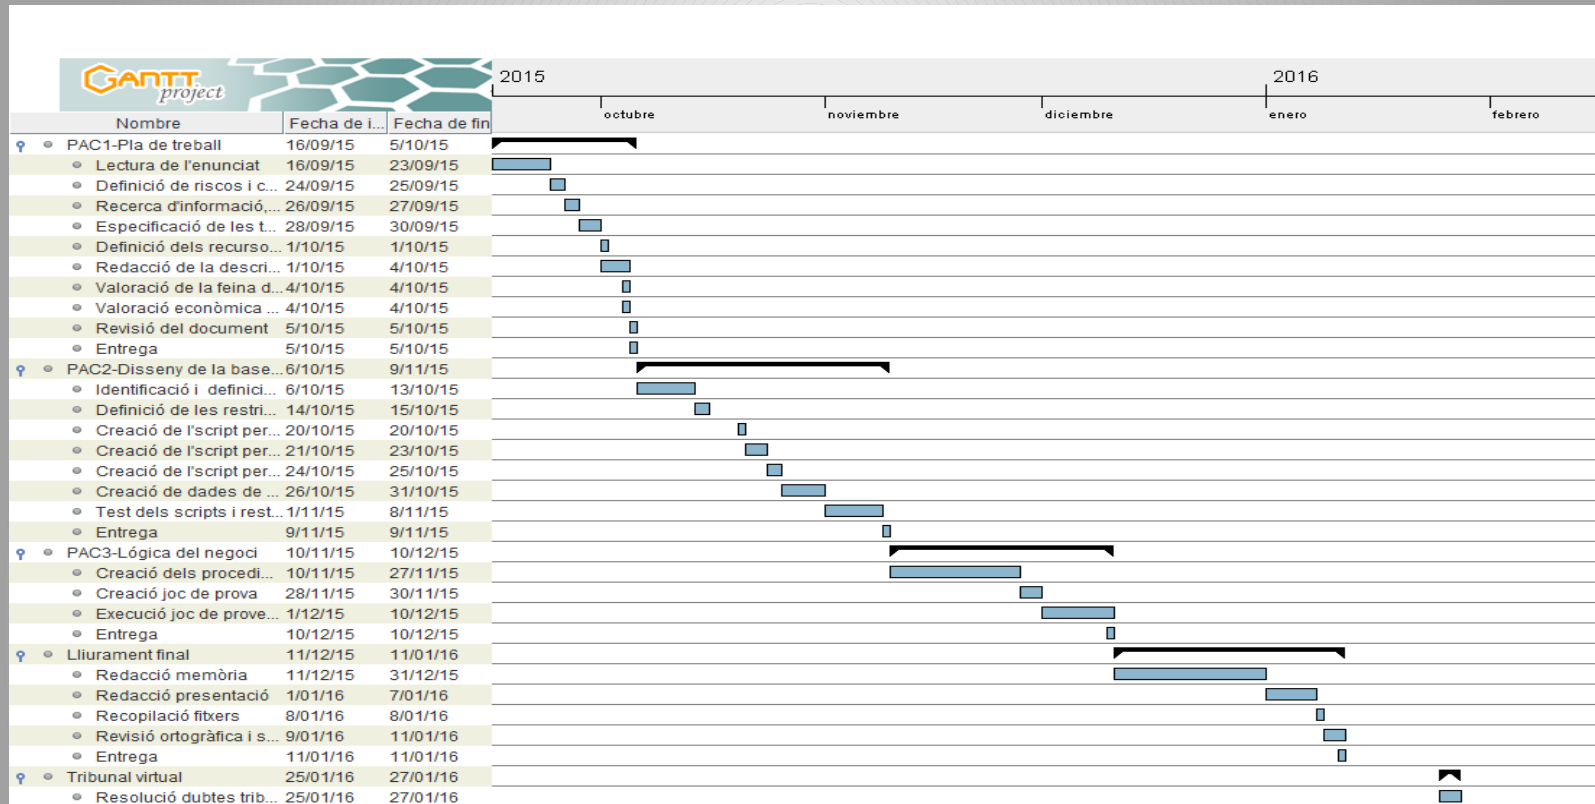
GANTT project

| Nombre | Fecha de i... | Fecha de fin |
|---|---|---|
| PAC1-Pla de treball | 16/09/15 | 5/10/15 |
| Lectura de l'enunciat | 16/09/15 | 23/09/15 |
| Definició de riscos i c... | 24/09/15 | 25/09/15 |
| Recerca d'informació,... | 26/09/15 | 27/09/15 |
| Especificació de les t... | 28/09/15 | 30/09/15 |
| Definició dels recurso... | 1/10/15 | 1/10/15 |
| Redacció de la descri... | 1/10/15 | 4/10/15 |
| Valoració de la feina d... | 4/10/15 | 4/10/15 |
| Valoració econòmica ... | 4/10/15 | 4/10/15 |
| Revisió del document | 5/10/15 | 5/10/15 |
| Entrega | 5/10/15 | 5/10/15 |
| PAC2-Disseny de la base... | 6/10/15 | 9/11/15 |
| Identificació i definici... | 6/10/15 | 13/10/15 |
| Definició de les restri... | 14/10/15 | 15/10/15 |
| Creació de l'script per... | 20/10/15 | 20/10/15 |
| Creació de l'script per... | 21/10/15 | 23/10/15 |
| Creació de l'script per... | 24/10/15 | 25/10/15 |
| Creació de dades de ... | 26/10/15 | 31/10/15 |
| Test dels scripts i rest... | 1/11/15 | 8/11/15 |
| Entrega | 9/11/15 | 9/11/15 |
| PAC3-Lógica del negoci | 10/11/15 | 10/12/15 |
| Creació dels procedi... | 10/11/15 | 27/11/15 |
| Creació joc de prova | 28/11/15 | 30/11/15 |
| Execució joc de prove... | 1/12/15 | 10/12/15 |
| Entrega | 10/12/15 | 10/12/15 |
| Lliurament final | 11/12/15 | 11/01/16 |
| Redacció memòria | 11/12/15 | 31/12/15 |
| Redacció presentació | 1/01/16 | 7/01/16 |
| Recopilació fitxers | 8/01/16 | 8/01/16 |
| Revisió ortogràfica i s... | 9/01/16 | 11/01/16 |
| Entrega | 11/01/16 | 11/01/16 |
| Tribunal virtual | 25/01/16 | 27/01/16 |
| Resolució dubtes trib... | 25/01/16 | 27/01/16 |

2015
2016
octubre
noviembre
diciembre
enero
febrero